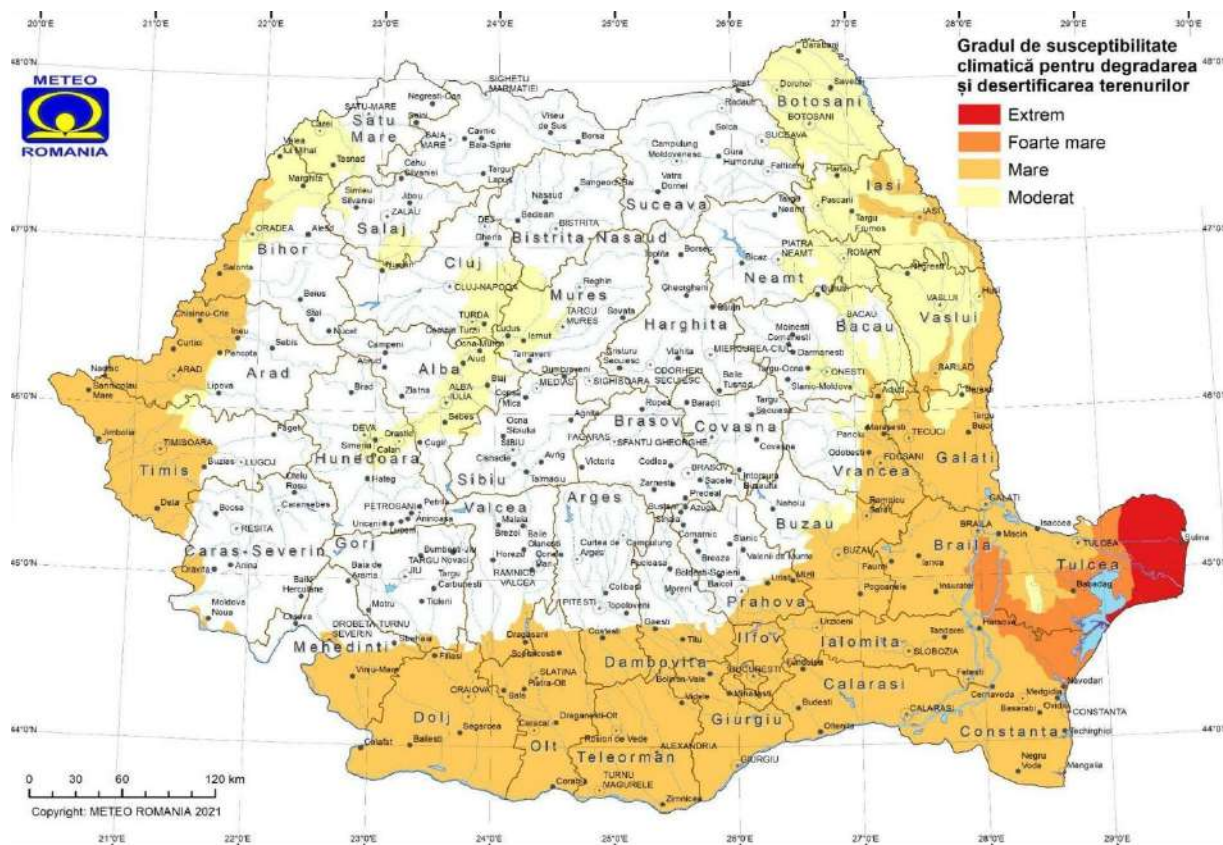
20°0'E 21°0'E 22°0'E 23°0'E 24°0'E 25°0'E 26°0'E 27°0'E 28°0'E 29°0'E 30°0'E

METEO ROMANIA

Gradul de susceptibilitate climatică pentru degradarea și desertificarea terenurilor
Extrem
Foarte mare
Mare
Moderat

48°0'N
47°0'N
46°0'N
45°0'N
44°0'N

Satu Mare
Botosani
Iasi
Suceava
Salaj
Bihor
Cluj
Bistrita-Nasaud
Neamt
Mures
Harghita
Bacau
Vaslui
Arad
Alba
Covasna
Brasov
Timis
Hunedoara
Sibiu
Vrancea
Galati
Arges
Valcea
Buzau
Caras-Severin
Gorj
Braila
Tulcea
Prahova
Mehedinti
Ialomita
Ilfov
Dambovita
Calarasi
Dolj
Olt
Giurgiu
Teleorman
Constanta

SATU-MARE
BAIA MARE
SIGHETU MARMATIEI
ORADEA
ZALAU
BISTRITA
CLUJ-NAPOCA
TARGU MURES
PIATRA NEAMT
BACAU
VASLUI
IASI
BOTOSANI
SUCEAVA
ARAD
TIMISOARA
ALBA IULIA
DEVA
SIBIU
BRASOV
MIERCUREA-CIUC
SFANTU GHEORGHE
FOCSANI
GALATI
BRAILA
TULCEA
BUZAU
RESITA
TARGU JIU
RAMNICU VALCEA
PITESTI
PLOIESTI
TARGOVISTE
BUCURESTI
SLOBOZIA
CALARASI
CONSTANTA
CRAIOVA
SLATINA
ALEXANDRIA
GIURGIU
DROBETA TURNU SEVERIN

0 30 60 120 km
Copyright: METEO ROMANIA 2021